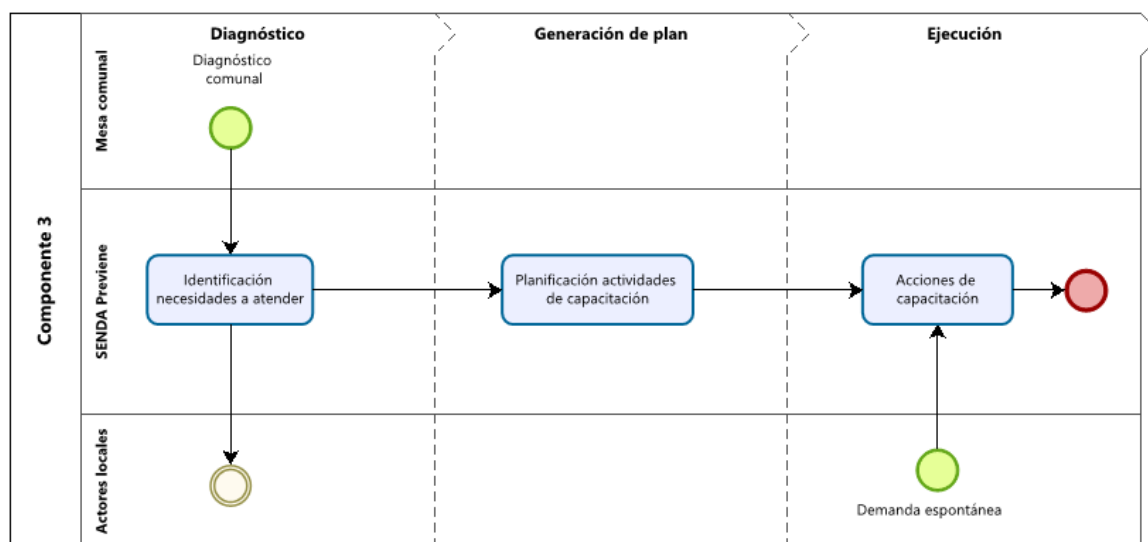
Componente 3

Diagnóstico

Generación de plan

Ejecución

Mesa comunal

Diagnóstico comunal

SENDA Previene

Identificación necesidades a atender

Planificación actividades de capacitación

Acciones de capacitación

Actores locales

Demanda espontánea